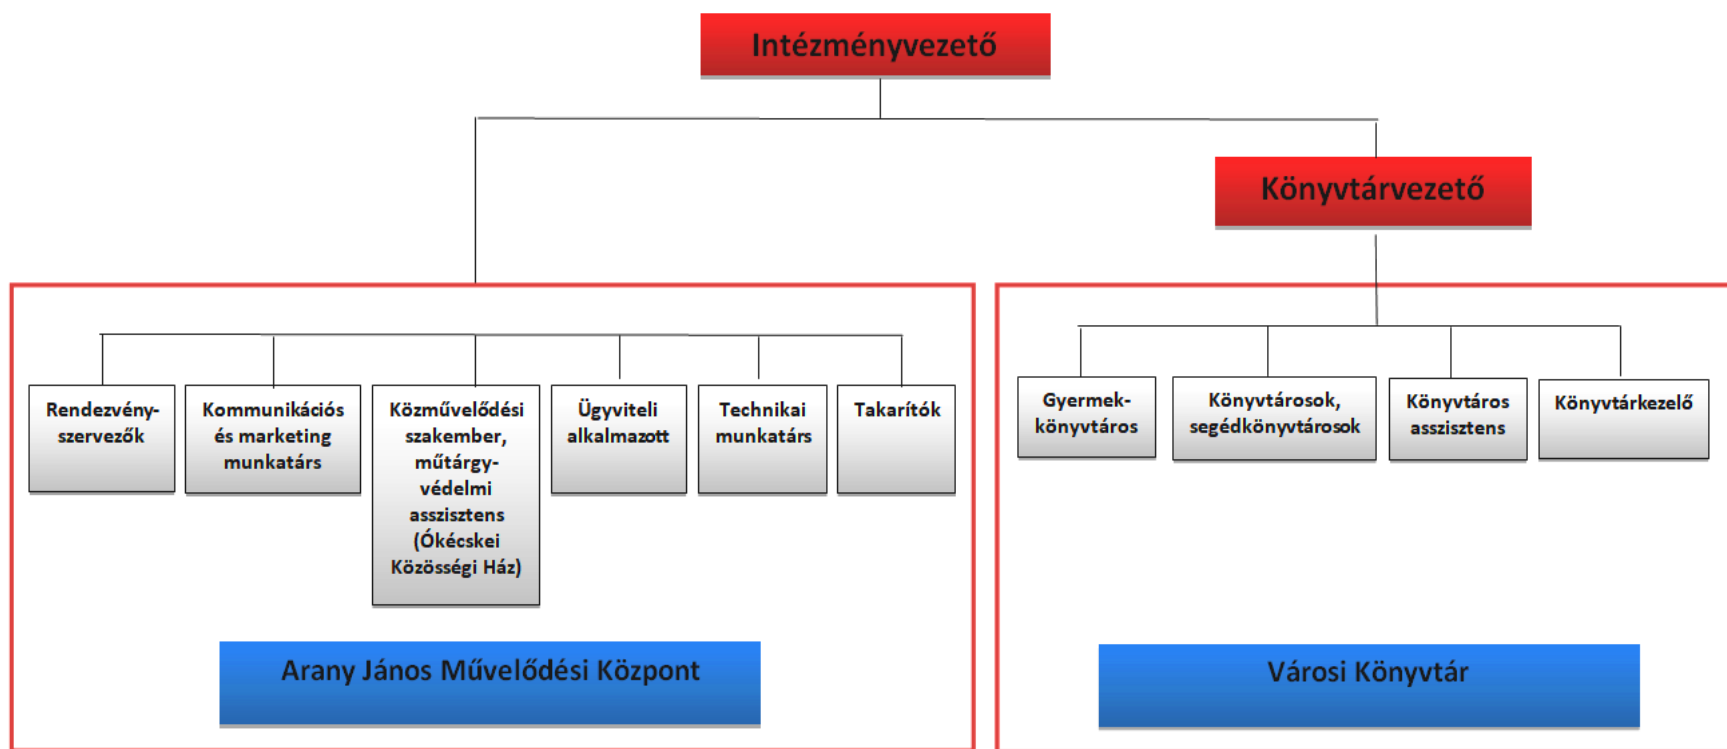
Intézményvezető

Könyvtárvezető

Rendezvényszervezők

Kommunikációs és marketing munkatárs

Közművelődési szakember, műtárgyvédelmi asszisztens (Ókécskei Közösségi Ház)

Ügyviteli alkalmazott

Technikai munkatárs

Takarítók

Arany János Művelődési Központ

Gyermekkönyvtáros

Könyvtárosok, segédkönyvtárosok

Könyvtáros asszisztens

Könyvtárkezelő

Városi Könyvtár